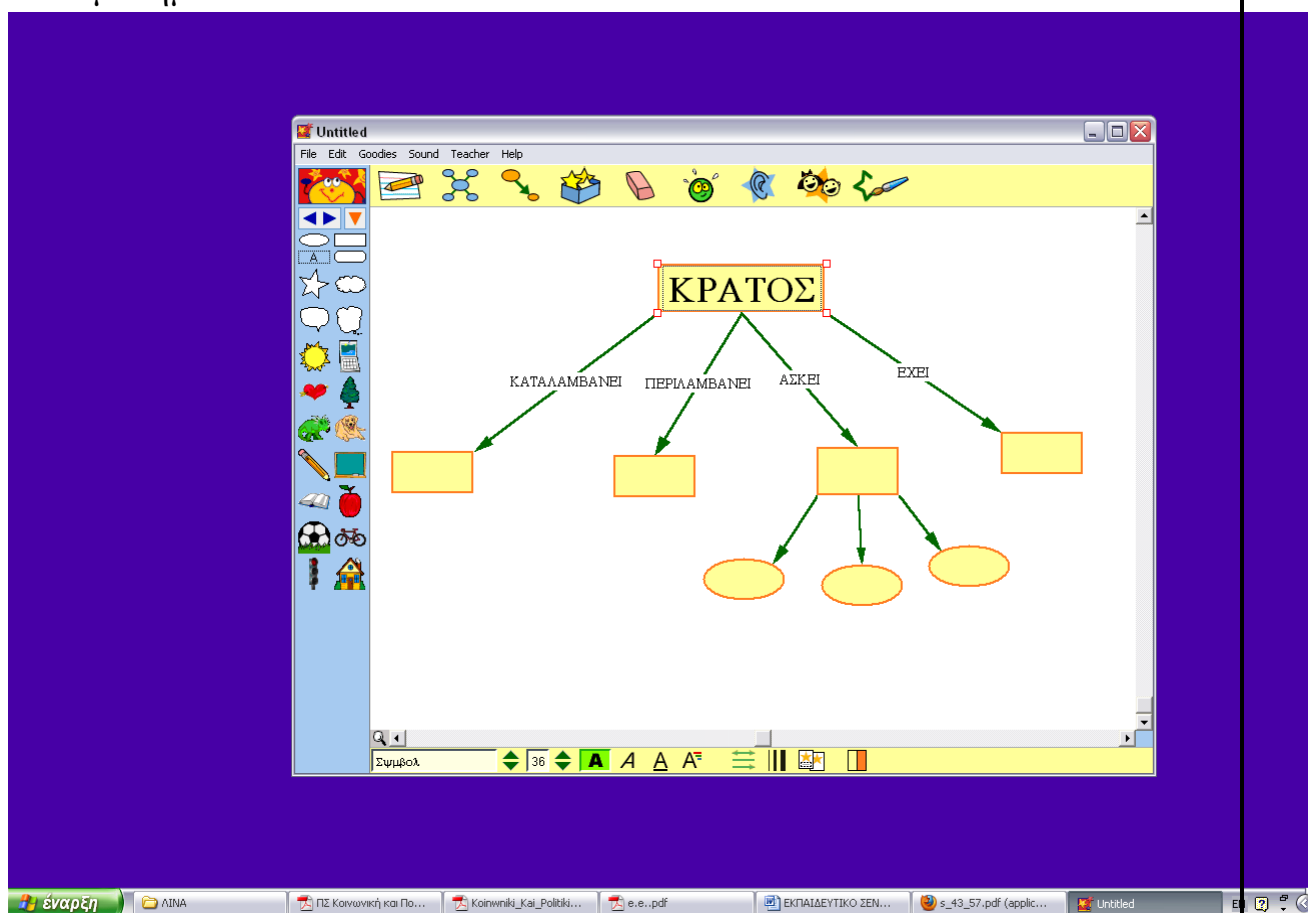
Untitled

File Edit Goodies Sound Teacher Help

A

ΚΡΑΤΟΣ

ΚΑΤΑΛΑΜΒΑΝΕΙ

ΠΕΡΙΛΑΜΒΑΝΕΙ

ΑΣΚΕΙ

ΕΧΕΙ

Σψμβολ

36

A A A A

έναρξη

ΛΙΝΑ

ΠΣ Κοινωνική και Πο...

Koinwniki_Kai_Politiki...

e.e..pdf

ΕΚΠΑΙΔΕΥΤΙΚΟ ΣΕΝ...

s_43_57.pdf (applic...

Untitled

EN